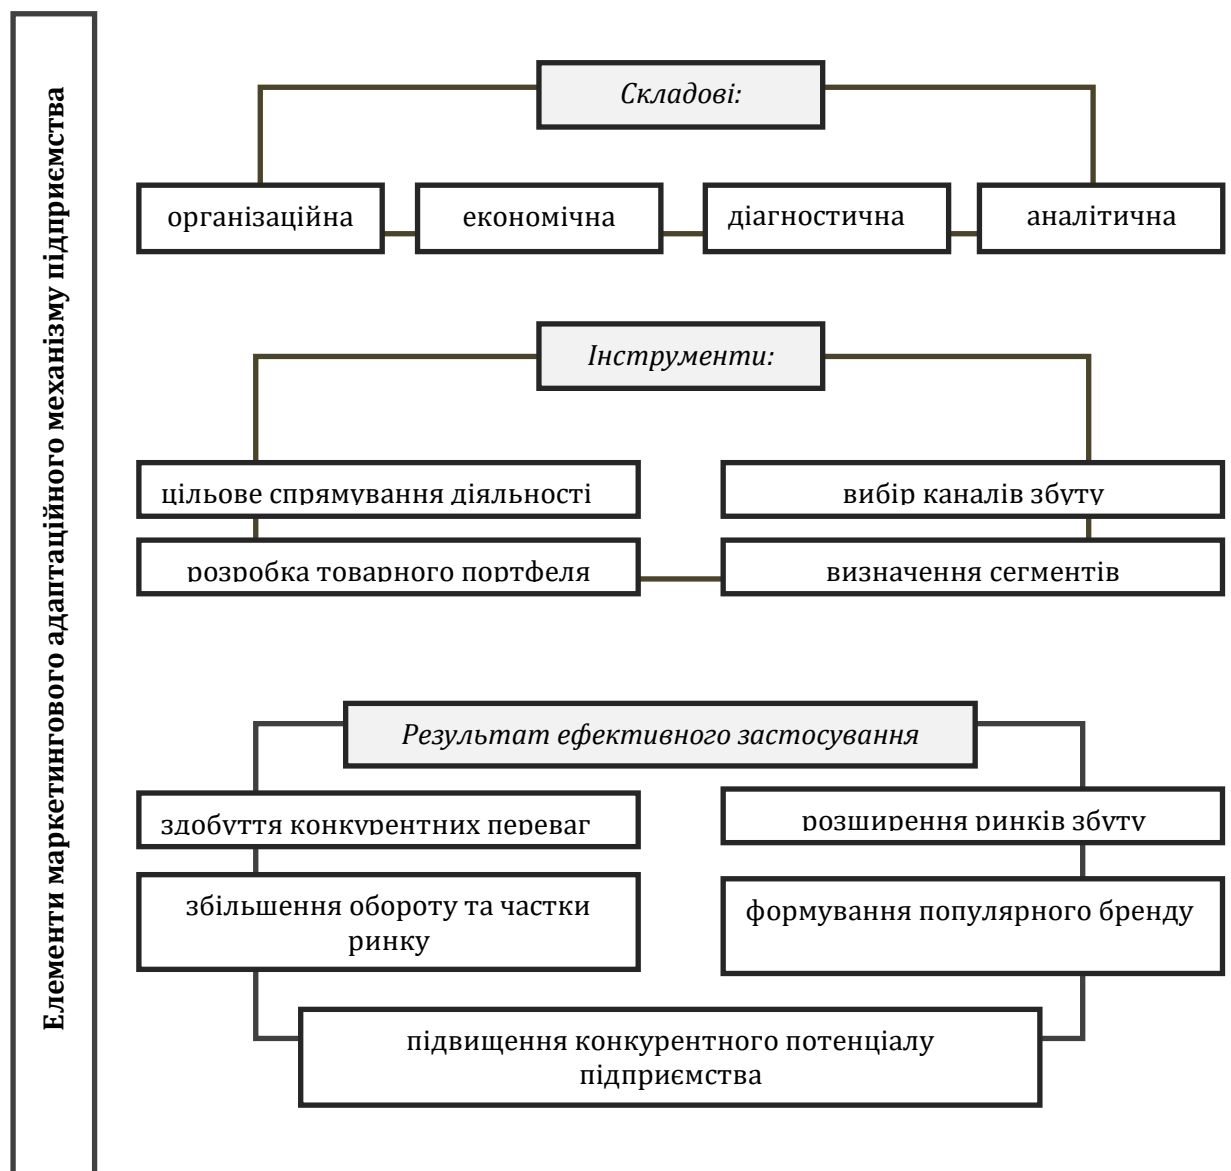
Елементи маркетингового адаптаційного механізму підприємства

Складові:

організаційна

економічна

діагностична

аналітична

Інструменти:

цільове спрямування діяльності

вибір каналів збуту

розробка товарного портфеля

визначення сегментів

Результат ефективного застосування

здобуття конкурентних переваг

розширення ринків збуту

збільшення обороту та частки ринку

формування популярного бренду

підвищення конкурентного потенціалу підприємства